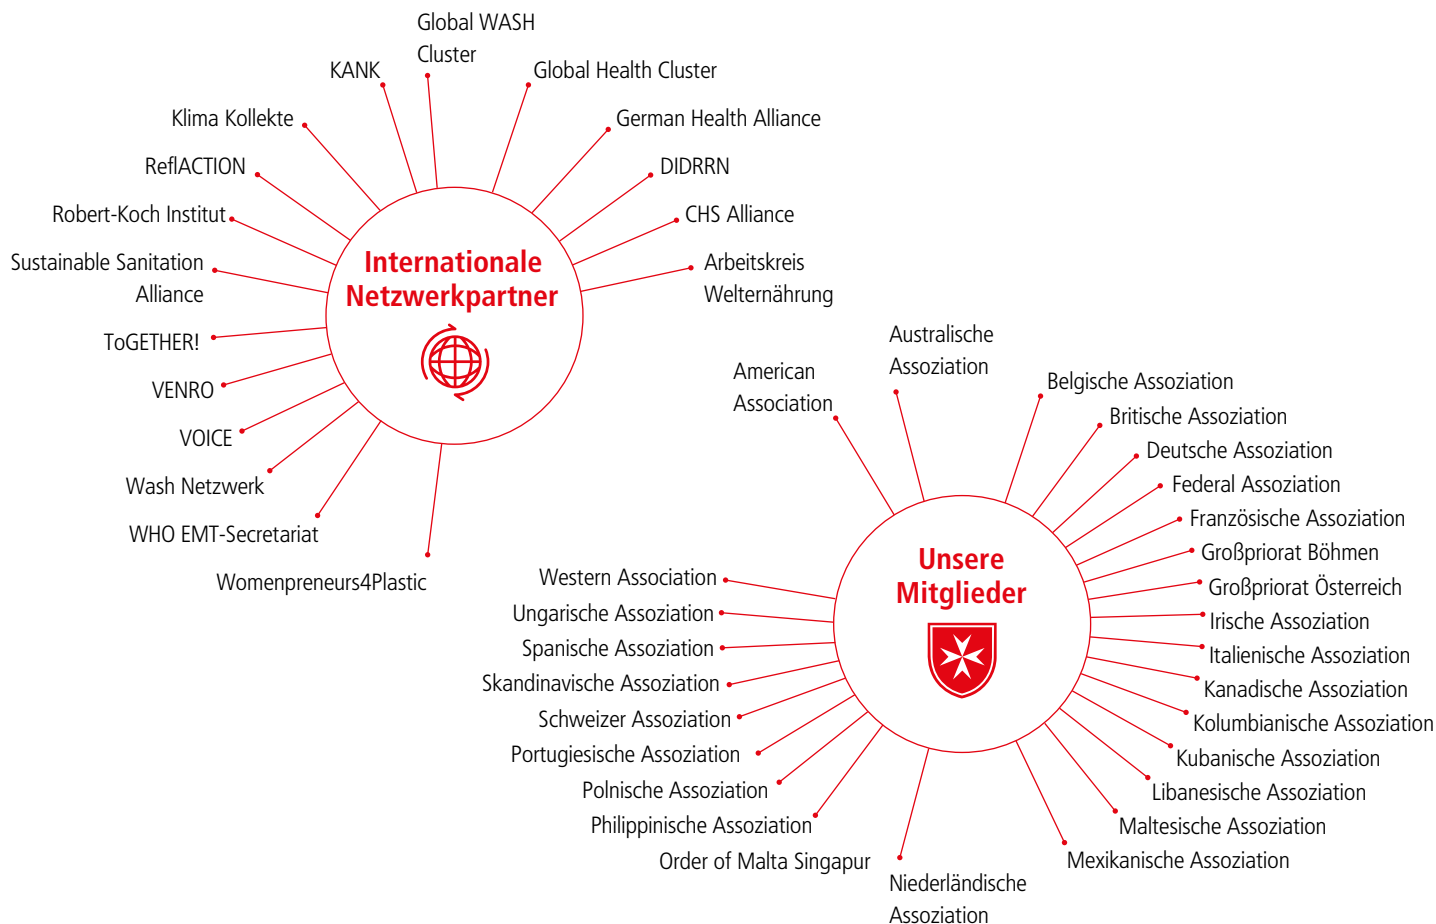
Global WASH Cluster

KANK

Global Health Cluster

Klima Kollekte

German Health Alliance

ReflACTION

DIDRRN

Robert-Koch Institut

CHS Alliance

Sustainable Sanitation Alliance

Arbeitskreis Welternährung

Internationale Netzwerkpartner

ToGETHER!

VENRO

VOICE

Wash Netzwerk

WHO EMT-Secretariat

Womenpreneurs4Plastic

Australische Assoziation

American Association

Belgische Assoziation

Britische Assoziation

Deutsche Assoziation

Federal Assoziation

Französische Assoziation

Großpriorat Böhmen

Großpriorat Österreich

Irische Assoziation

Italienische Assoziation

Kanadische Assoziation

Kolumbianische Assoziation

Kubanische Assoziation

Libanesische Assoziation

Maltesische Assoziation

Mexikanische Assoziation

Unsere Mitglieder

Western Association

Ungarische Assoziation

Spanische Assoziation

Skandinavische Assoziation

Schweizer Assoziation

Portugiesische Assoziation

Polnische Assoziation

Philippinische Assoziation

Order of Malta Singapur

Niederländische Assoziation